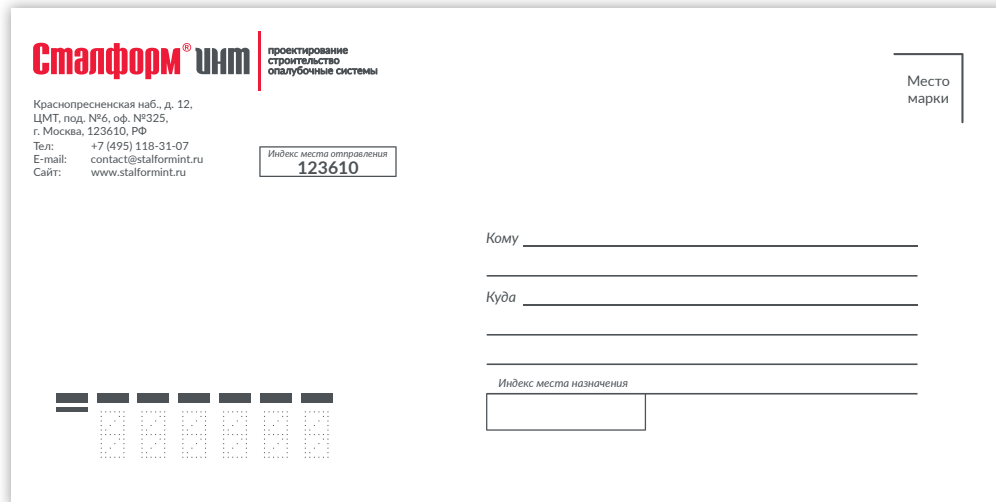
Сталформ® ИНТ
проектирование
строительство
опалубочные системы

Краснопресненская наб., д. 12,
ЦМТ, под. №6, оф. №325,
г. Москва, 123610, РФ
Тел: +7 (495) 118-31-07
E-mail: contact@stalformint.ru
Сайт: www.stalformint.ru

Индекс места отправления
123610

Место марки

Кому

Куда

Индекс места назначения